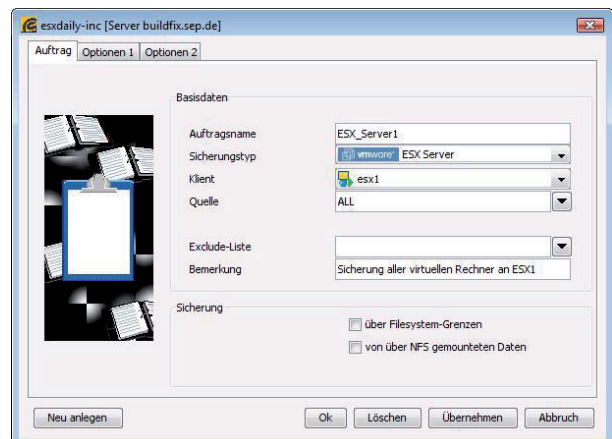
esxdaily-inc [Server buildfix.sep.de]

Auftrag | Optionen 1 | Optionen 2

Basisdaten

Auftragsname: ESX_Server1
Sicherungstyp: vmware ESX Server
Klient: esx1
Quelle: ALL

Exclude-Liste:
Bemerkung: Sicherung aller virtuellen Rechner an ESX1

Sicherung

über Filesystem-Grenzen
von über NFS gemounteten Daten

Neu anlegen | Ok | Löschen | Übernehmen | Abbruch